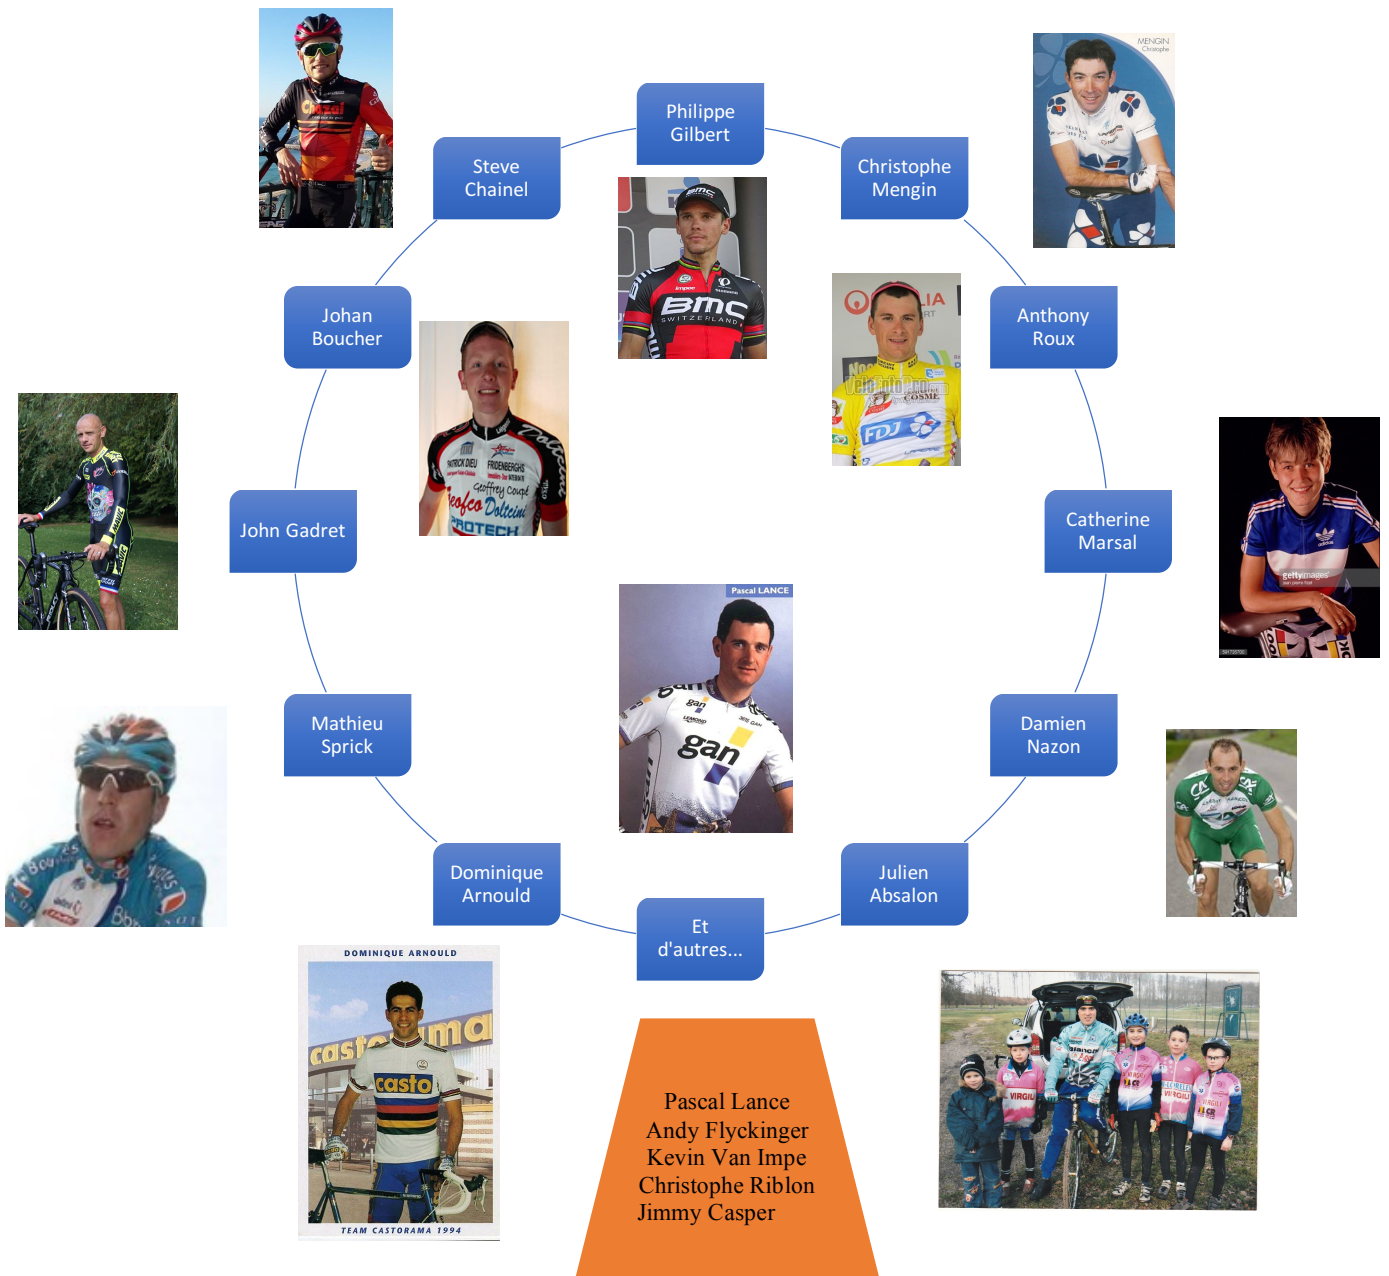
Philippe Gilbert

Christophe Mengin

MENGIN Christophe

Anthony Roux

Catherine Marsal

gettyimages

Damien Nazon

Julien Absalon

Et d'autres...

Dominique Arnould

Mathieu Sprick

John Gadret

Johan Boucher

Steve Chainel

Pascal LANCE

gan

DOMINIQUE ARNOULD

casto

TEAM CASTORAMA 1994

Pascal Lance
Andy Flyckinger
Kevin Van Impe
Christophe Riblon
Jimmy Casper

BMC
SWITZERLAND

FDJ

VeloFoto.com

Geoffrey Coupé

Dolcini

VIRGILIO